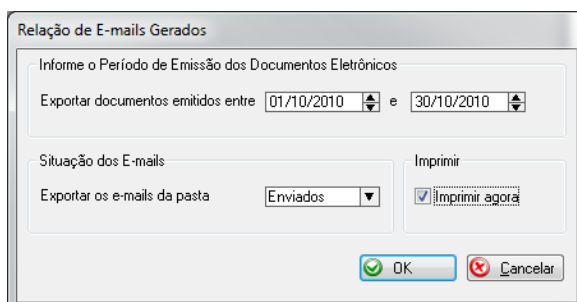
Relação de E-mails Gerados

Informe o Período de Emissão dos Documentos Eletrônicos

Exportar documentos emitidos entre 01/10/2010 e 30/10/2010

Situação dos E-mails

Exportar os e-mails da pasta Enviados

Imprimir

Imprimir agora

OK

Cancelar